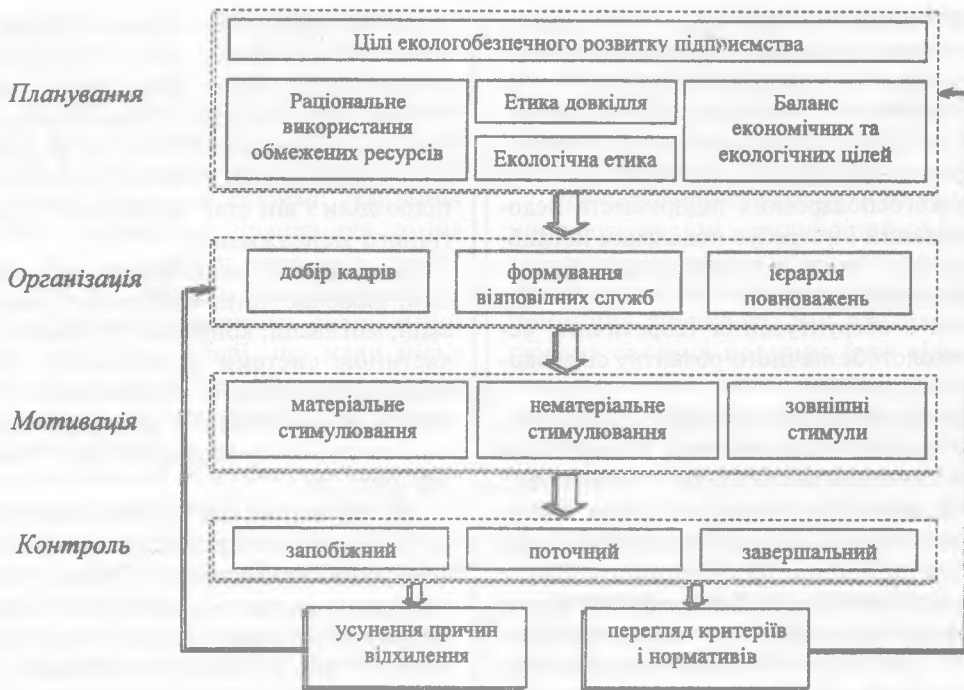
Цілі екологобезпечного розвитку підприємства

Планування

Раціональне використання обмежених ресурсів

Етика довкілля

Екологічна етика

Баланс економічних та екологічних цілей

Організація

добір кадрів

формування віповідних служб

ієрархія повноважень

Мотивація

матеріальне стимулювання

нематеріальне стимулювання

зовнішні стимули

Контроль

запобіжний

поточний

завершальний

усунення причин відхилення

перегляд критеріїв і нормативів